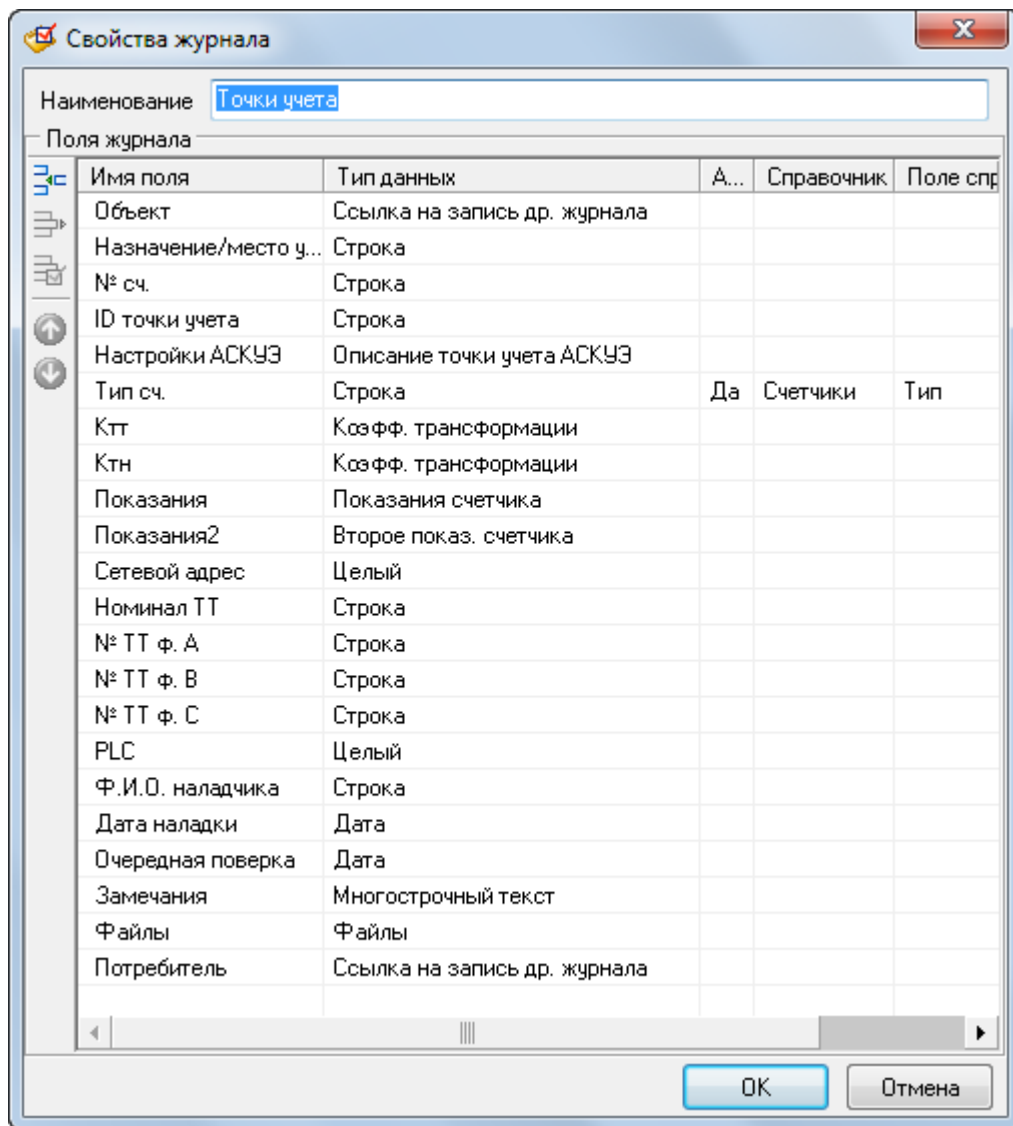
Свойства журнала

Наименование Точки учета

Поля журнала

| Имя поля | Тип данных | А... | Справочник | Поле спр |
|---|---|---|---|---|
| Объект | Ссылка на запись др. журнала | | | |
| Назначение/место у... | Строка | | | |
| № сч. | Строка | | | |
| ID точки учета | Строка | | | |
| Настройки АСКУЭ | Описание точки учета АСКУЭ | | | |
| Тип сч. | Строка | Да | Счетчики | Тип |
| Ктт | Коэфф. трансформации | | | |
| Ктн | Коэфф. трансформации | | | |
| Показания | Показания счетчика | | | |
| Показания2 | Второе показ. счетчика | | | |
| Сетевой адрес | Целый | | | |
| Номинал ТТ | Строка | | | |
| № ТТ ф. А | Строка | | | |
| № ТТ ф. В | Строка | | | |
| № ТТ ф. С | Строка | | | |
| PLC | Целый | | | |
| Ф.И.О. наладчика | Строка | | | |
| Дата наладки | Дата | | | |
| Очередная поверка | Дата | | | |
| Замечания | Многострочный текст | | | |
| Файлы | Файлы | | | |
| Потребитель | Ссылка на запись др. журнала | | | |

OK Отмена